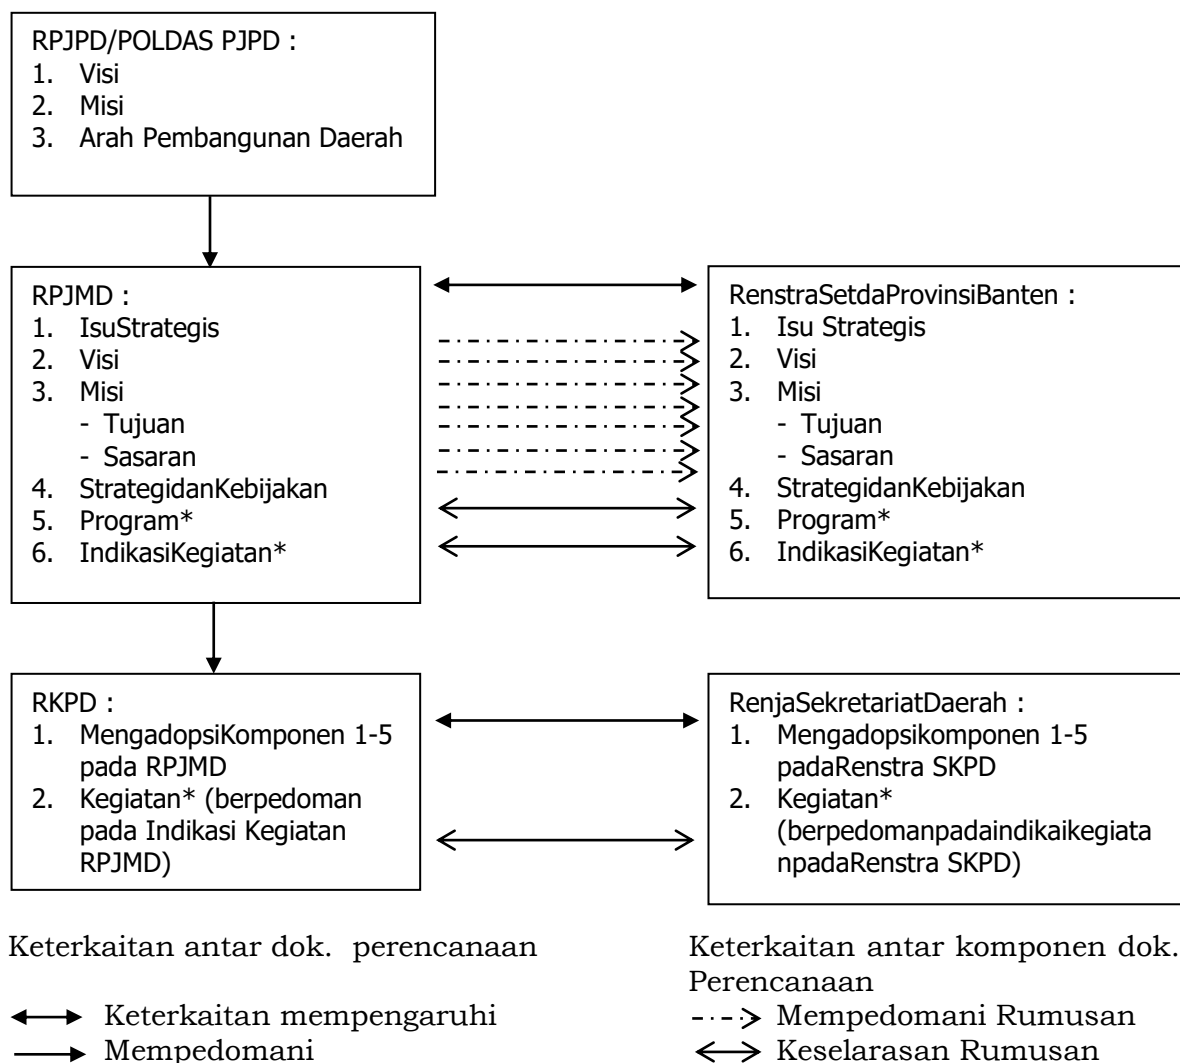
RPJPD/POLDAS PJPD :
1. Visi
2. Misi
3. Arah Pembangunan Daerah

RPJMD :
1. IsuStrategis
2. Visi
3. Misi
- Tujuan
- Sasaran
4. StrategidanKebijakan
5. Program*
6. IndikasiKegiatan*

RenstraSetdaProvinsiBanten :
1. Isu Strategis
2. Visi
3. Misi
- Tujuan
- Sasaran
4. StrategidanKebijakan
5. Program*
6. IndikasiKegiatan*

RKPD :
1. MengadopsiKomponen 1-5 pada RPJMD
2. Kegiatan* (berpedoman pada Indikasi Kegiatan RPJMD)

RenjaSekretariatDaerah :
1. Mengadopsikomponen 1-5 padaRenstra SKPD
2. Kegiatan* (berpedomanpadaindikaikegiatanpadaRenstra SKPD)

Keterkaitan antar dok. perencanaan

Keterkaitan mempengaruhi
Mempedomani

Keterkaitan antar komponen dok. Perencanaan

Mempedomani Rumusan
Keselarasan Rumusan